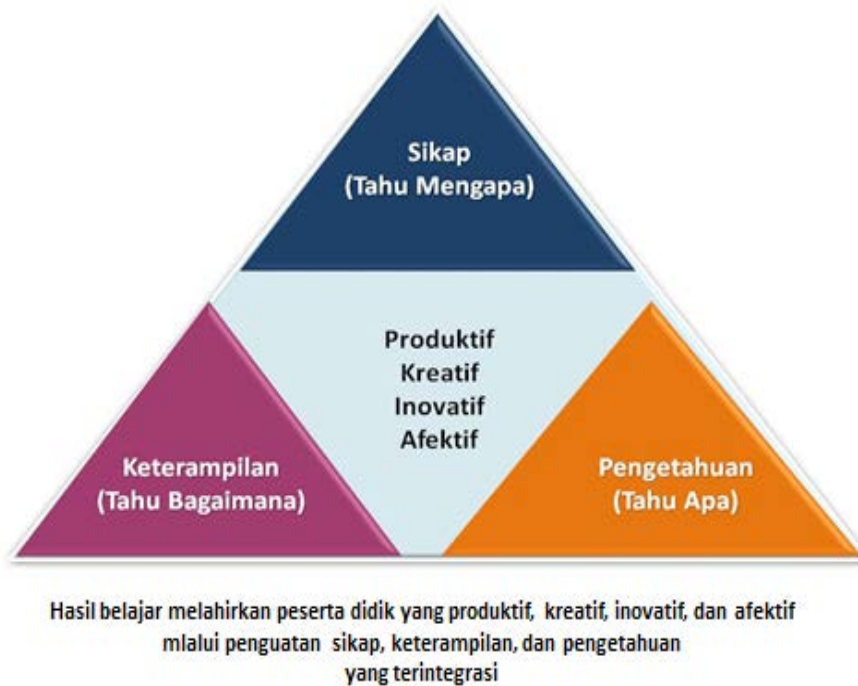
Sikap
(Tahu Mengapa)

Produktif
Kreatif
Inovatif
Afektif

Keterampilan
(Tahu Bagaimana)

Pengetahuan
(Tahu Apa)

Hasil belajar melahirkan peserta didik yang produktif, kreatif, inovatif, dan afektif mlalui penguatan sikap, keterampilan, dan pengetahuan yang terintegrasi